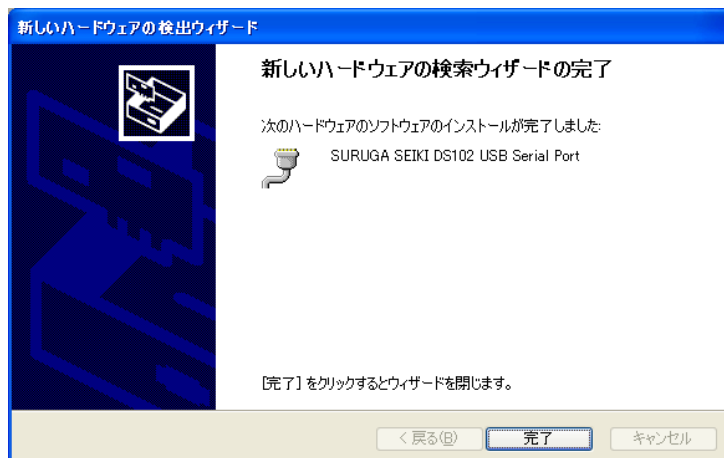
新しいハードウェアの検出ウィザード

新しいハードウェアの検索ウィザードの完了

次のハードウェアのソフトウェアのインストールが完了しました:

SURUGA SEIKI DS102 USB Serial Port

[完了] をクリックするとウィザードを閉じます。

< 戻る(B)

完了

キャンセル